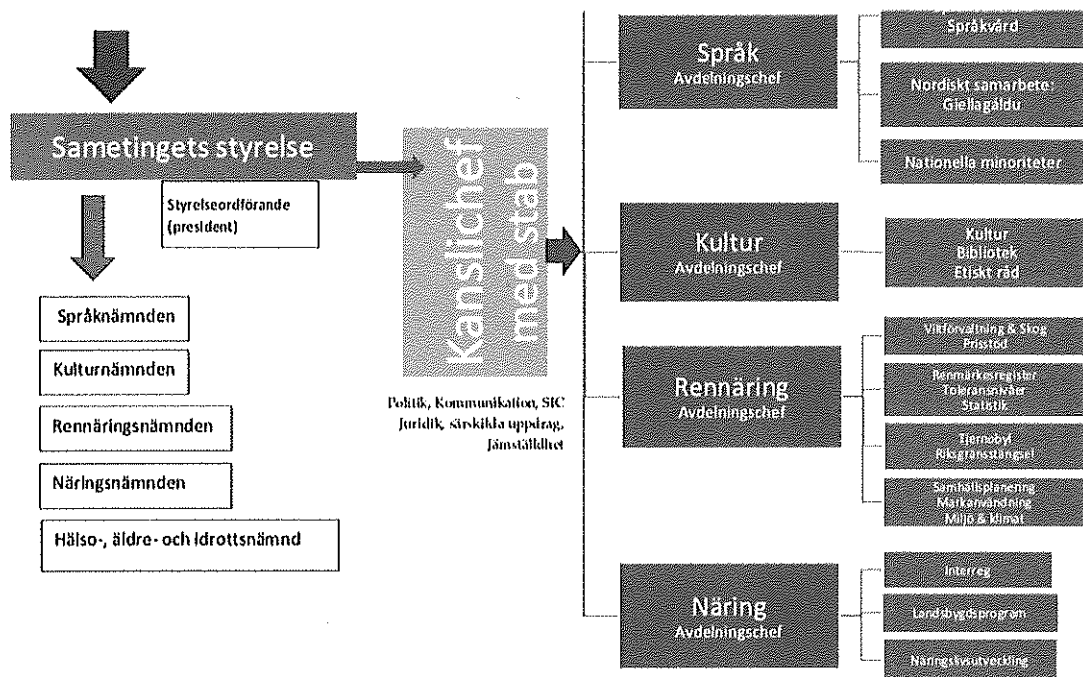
Sametingets styrelse

Styrelseordförande (president)

Språknämnden

Kulturnämnden

Rennäringsnämnden

Näringsnämnden

Hälso-, äldre- och idrottsnämnd

Kanslichef med stab

Politik, Kommunikation, SIC Juridik, särskilda uppdrag, Jämställdhet

Språk
Avdelningschef

Språkvård

Nordiskt samarbete: Giellagáldu

Nationella minoriteter

Kultur
Avdelningschef

Kultur
Bibliotek
Etiskt råd

Rennäring
Avdelningschef

Viltförvaltning & Skog
Pristöd

Renmärkesregister
Toleransnivåer
Statistik

Tjernobyl
Riksgränsstängsel

Samhällsplanering
Markanvändning
Miljö & klimat

Näring
Avdelningschef

Interreg

Landsbygdsprogram

Näringslivsutveckling